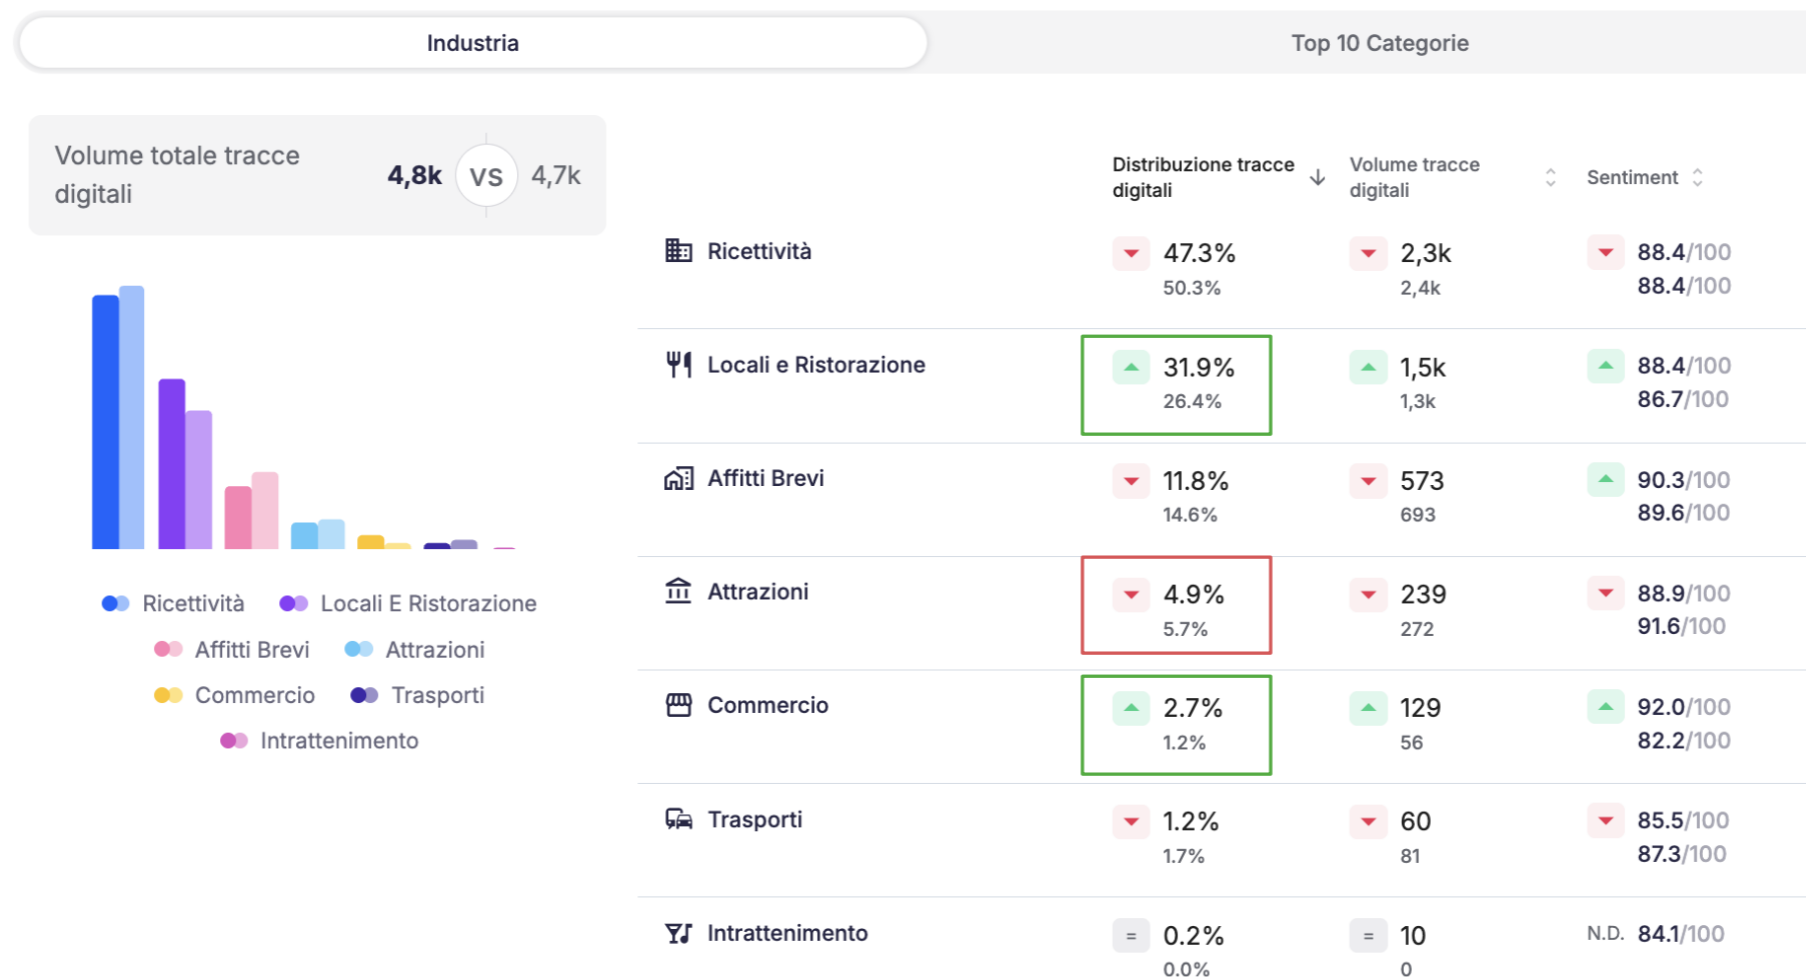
Industria

Top 10 Categorie

Volume totale tracce digitali 4,8k VS 4,7k

Ricettività Locali E Ristorazione
Affitti Brevi Attrazioni
Commercio Trasporti
Intrattenimento

| | Distribuzione tracce digitali | Volume tracce digitali | Sentiment |
|---|---|---|---|
| Ricettività | 47.3% 50.3% | 2,3k 2,4k | 88.4/100 88.4/100 |
| Locali e Ristorazione | 31.9% 26.4% | 1,5k 1,3k | 88.4/100 86.7/100 |
| Affitti Brevi | 11.8% 14.6% | 573 693 | 90.3/100 89.6/100 |
| Attrazioni | 4.9% 5.7% | 239 272 | 88.9/100 91.6/100 |
| Commercio | 2.7% 1.2% | 129 56 | 92.0/100 82.2/100 |
| Trasporti | 1.2% 1.7% | 60 81 | 85.5/100 87.3/100 |
| Intrattenimento | = 0.2% 0.0% | = 10 0 | N.D. 84.1/100 |